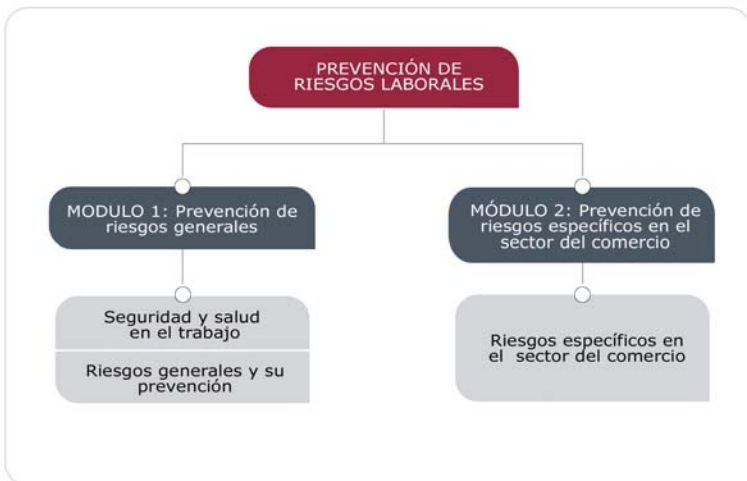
PREVENCIÓN DE RIESGOS LABORALES

MODULO 1: Prevención de riesgos generales

Seguridad y salud en el trabajo

Riesgos generales y su prevención

MÓDULO 2: Prevención de riesgos específicos en el sector del comercio

Riesgos específicos en el sector del comercio